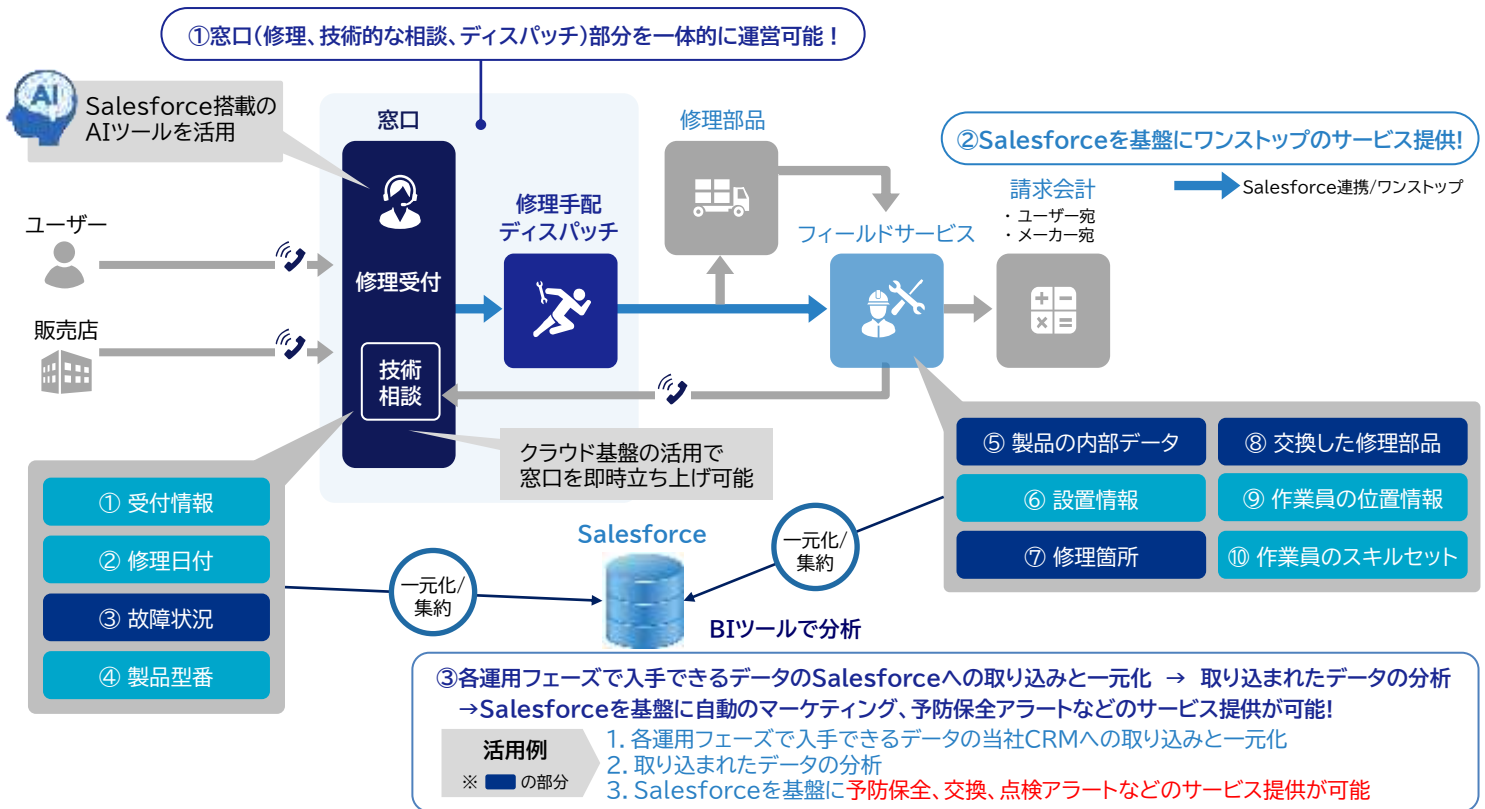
①窓口(修理、技術的な相談、ディスパッチ)部分を一体的に運営可能!

AI

Salesforce搭載の AIツールを活用

窓口

修理部品

②Salesforceを基盤にワンストップのサービス提供!

Salesforce連携/ワンストップ

請求会計
・ユーザー宛
・メーカー宛

ユーザー

販売店

修理受付

修理手配 ディスパッチ

フィールドサービス

技術 相談

クラウド基盤の活用で 窓口を即時立ち上げ可能

⑤ 製品の内部データ

⑧ 交換した修理部品

⑥ 設置情報

⑨ 作業員の位置情報

⑦ 修理箇所

⑩ 作業員のスキルセット

① 受付情報

② 修理日付

③ 故障状況

④ 製品型番

Salesforce

一元化/ 集約

一元化/ 集約

BIツールで分析

③各運用フェーズで入手できるデータのSalesforceへの取り込みと一元化 → 取り込まれたデータの分析
→Salesforceを基盤に自動のマーケティング、予防保全アラートなどのサービス提供が可能!

活用例
※ の部分

1. 各運用フェーズで入手できるデータの当社CRMへの取り込みと一元化
2. 取り込まれたデータの分析
3. Salesforceを基盤に予防保全、交換、点検アラートなどのサービス提供が可能